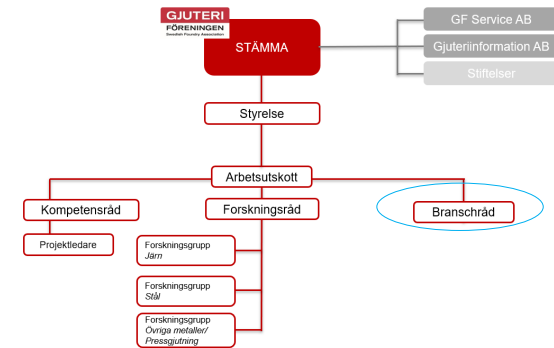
GJUTERI
FÖRENINGEN
Swedish Foundry Association

STÄMMA

GF Service AB

Gjuteriinformation AB

Stiftelser

Styrelse

Arbetsutskott

Kompetensråd

Forskningsråd

Branschråd

Projektledare

Forskningsgrupp
Järn

Forskningsgrupp
Stål

Forskningsgrupp
Övriga metaller/
Pressgjutning